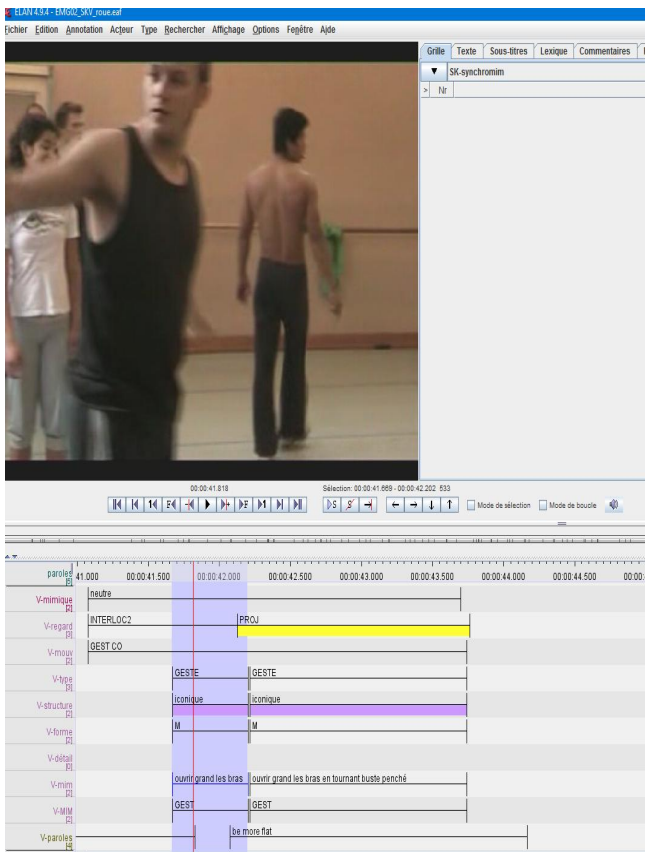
ELAN 4.9.4 - EMG02_SKV_roue.eaf

Fichier Edition Annotation Acteur Type Rechercher Affichage Options Fenêtre Aide

Grille Texte Sous-titres Lexique Commentaires

SK-synchromim

Nr

00:00:41.818

Sélection: 00:00:41.669 - 00:00:42.202 533

Mode de sélection Mode de boucle

paroles
41.000 00:00:41.500 00:00:42.000 00:00:42.500 00:00:43.000 00:00:43.500 00:00:44.000 00:00:44.500 00:00:

V-mimique
neutre

V-regard
INTERLOC2
PROJ

V-mouv
GEST CO

V-type
GESTE
GESTE

V-structure
iconique
iconique

V-forme
M
M

V-détail

V-mim
ouvrir grand les bras
ouvrir grand les bras en tournant buste penché

V-MIM
GEST
GEST

V-paroles
be more flat